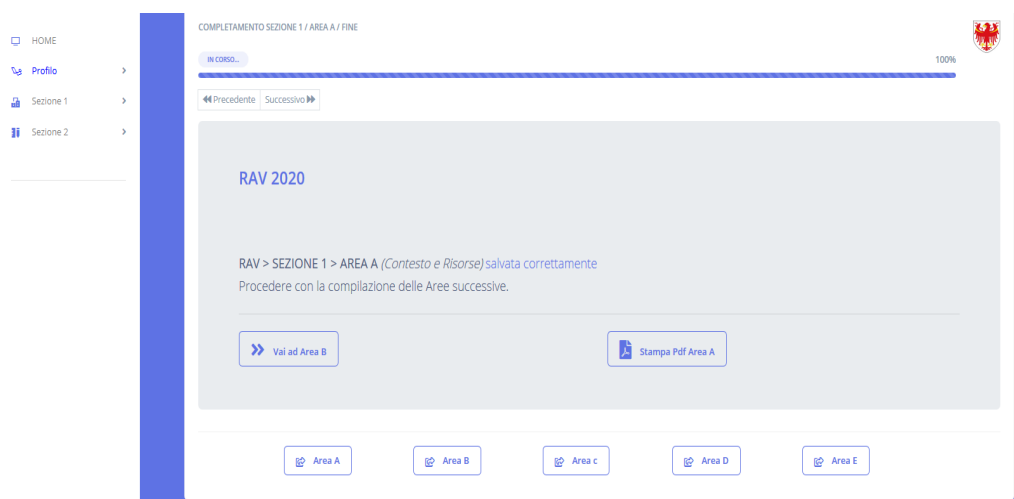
HOME
Profilo
Sezione 1
Sezione 2

COMPLETAMENTO SEZIONE 1 / AREA A / FINE

IN CORSO...
100%

Precedente Successivo

RAV 2020

RAV > SEZIONE 1 > AREA A *(Contesto e Risorse)* salvata correttamente
Procedere con la compilazione delle Aree successive.

Vai ad Area B
Stampa Pdf Area A

Area A
Area B
Area c
Area D
Area E